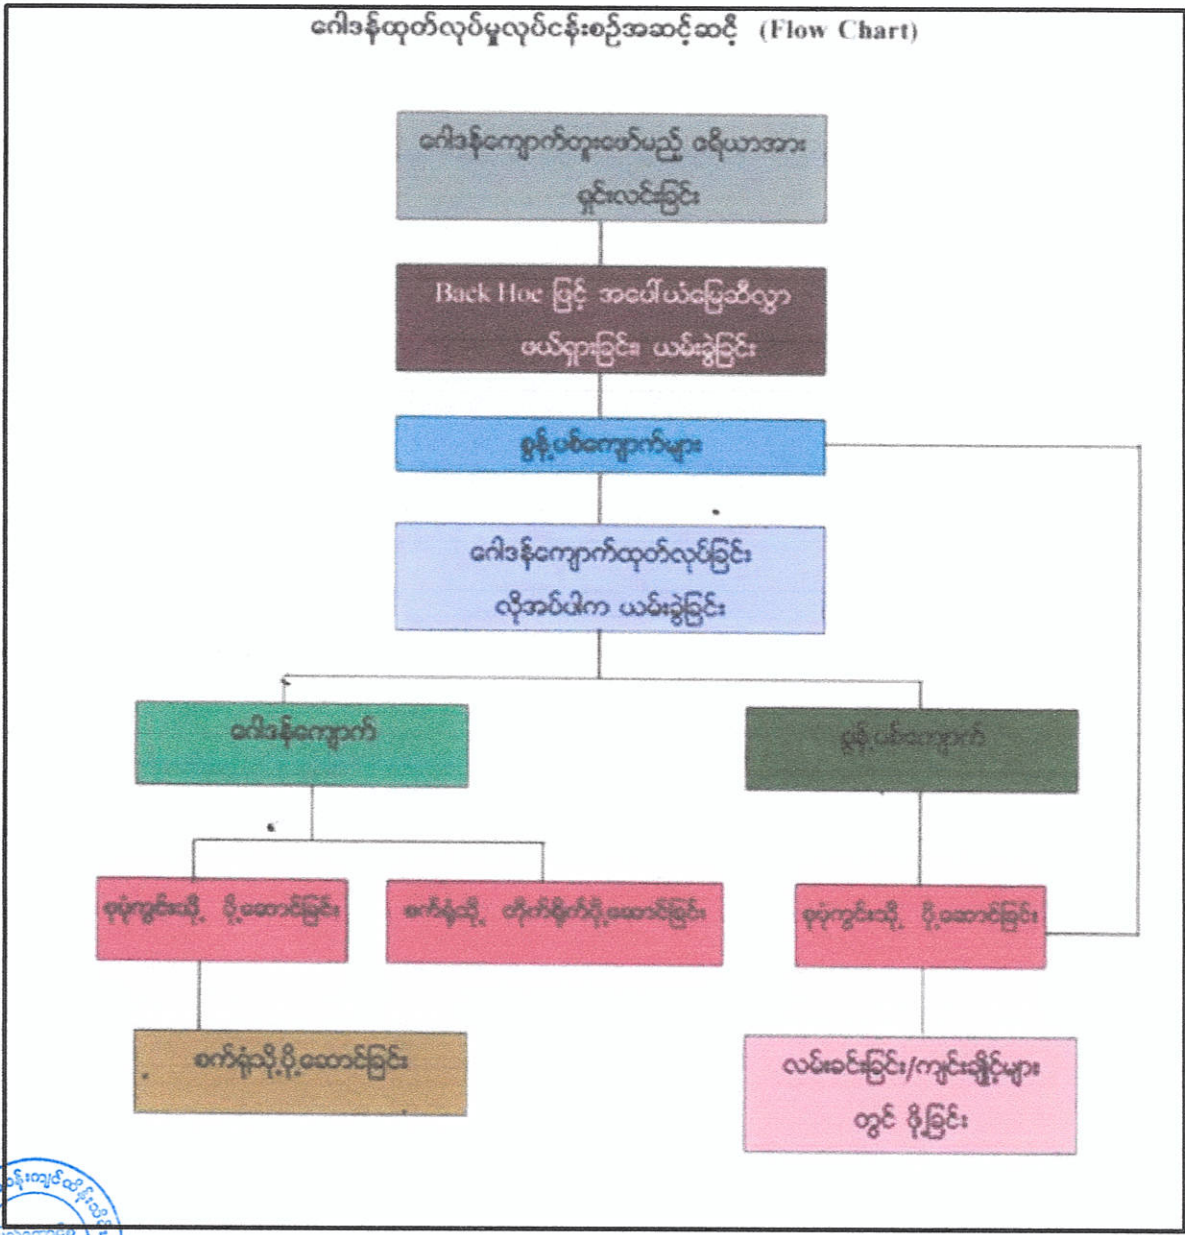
ဂေါဝန်ထုတ်လုပ်မှုလုပ်ငန်းစဉ်အဆင့်ဆင့် (Flow Chart)

ဂေါဝန်ကျောက်တူးဖော်မည့် ဧရိယာအား ရှင်းလင်းခြင်း

Back Hoe ဖြင့် အပေါ်ယံမြေဆီလွှာ ဖယ်ရှားခြင်း၊ ယမ်းခွဲခြင်း

စွန့်ပစ်ကျောက်များ

ဂေါဝန်ကျောက်ထုတ်လုပ်ခြင်း လိုအပ်ပါက ယမ်းခွဲခြင်း

ဂေါဝန်ကျောက်

စွန့်ပစ်ကျောက်

စုပုံကွင်းသို့ ပို့ဆောင်ခြင်း

စက်ရုံသို့ တိုက်ရိုက်ပို့ဆောင်ခြင်း

စုပုံကွင်းသို့ ပို့ဆောင်ခြင်း

စက်ရုံသို့ပို့ဆောင်ခြင်း

လမ်းခင်းခြင်း/ကျင်းချိုင့်များ တွင် ဖို့ခြင်း

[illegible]